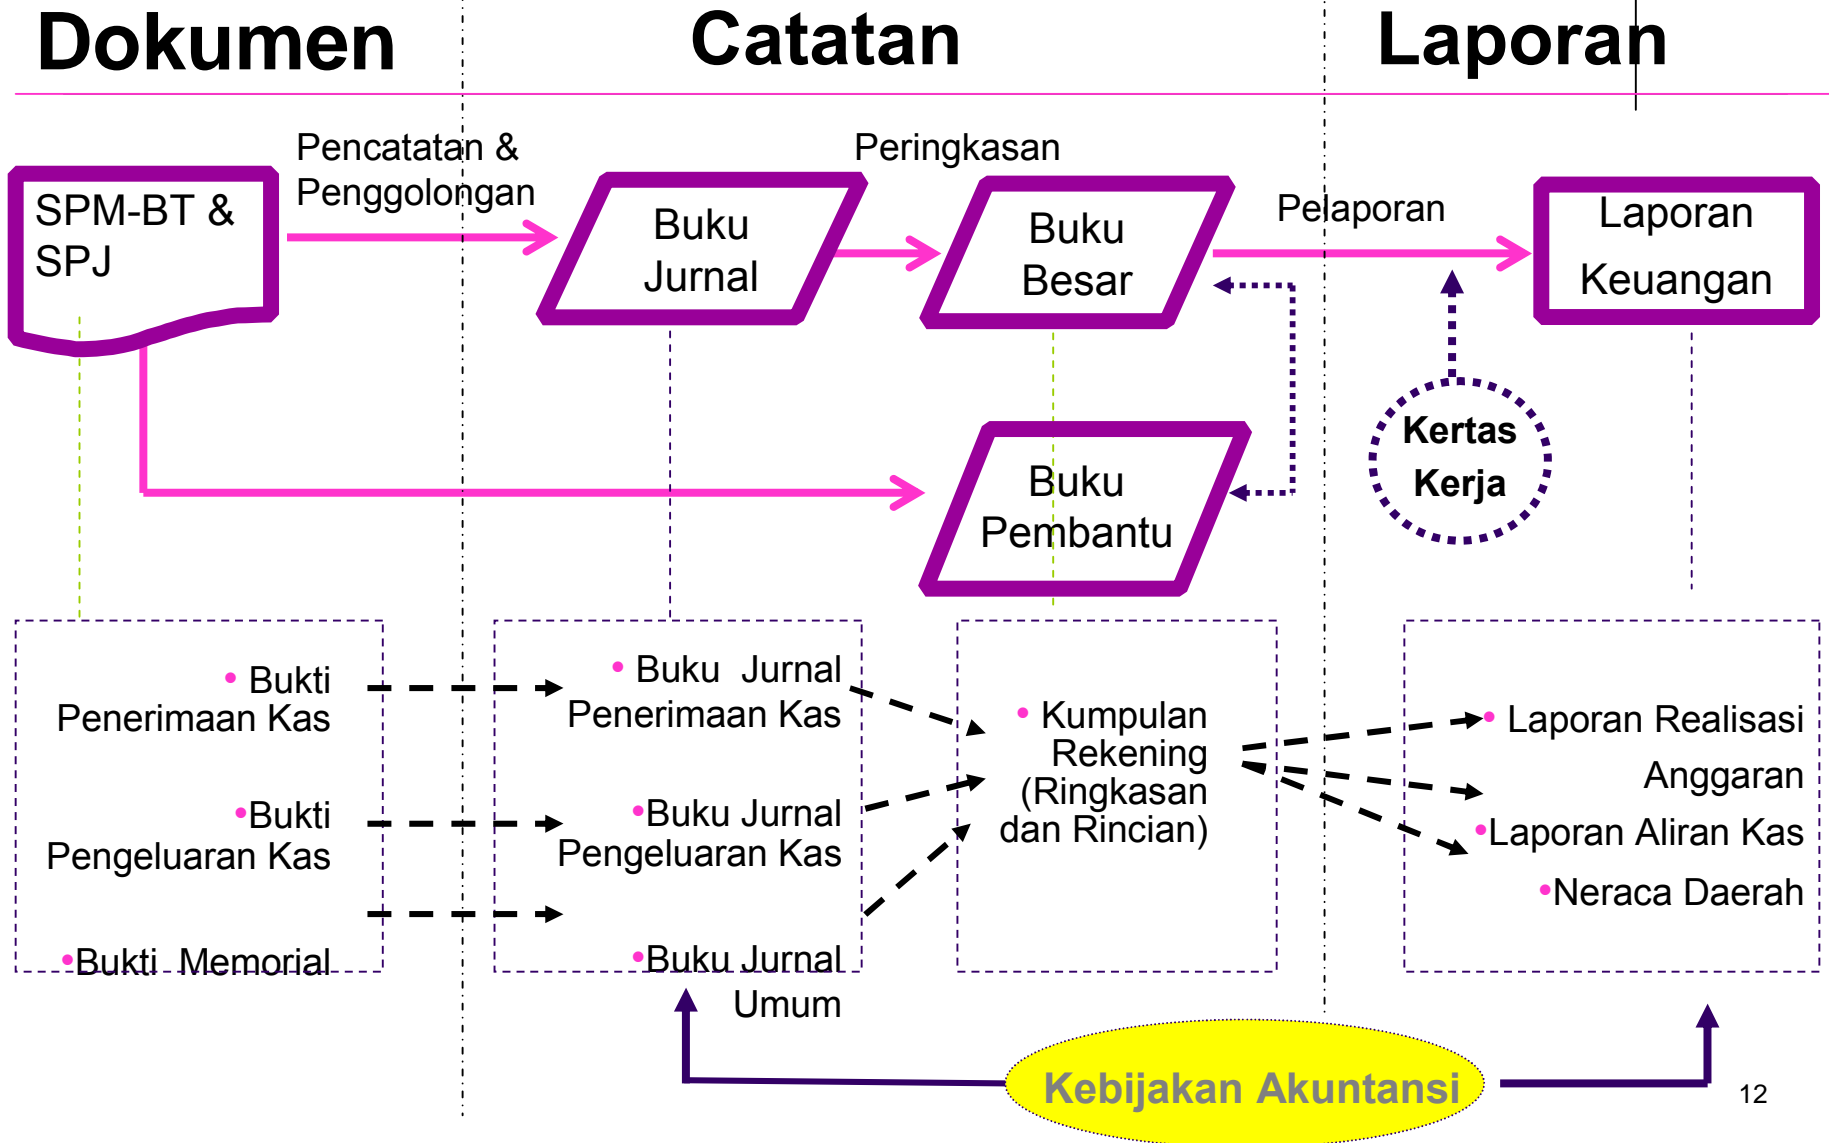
Dokumen

Catatan

Laporan

SPM-BT & SPJ

Pencatatan & Penggolongan

Buku Jurnal

Peringkasan

Buku Besar

Pelaporan

Laporan Keuangan

Buku Pembantu

Kertas Kerja

• Bukti Penerimaan Kas

•Bukti Pengeluaran Kas

•Bukti Memorial

• Buku Jurnal Penerimaan Kas

•Buku Jurnal Pengeluaran Kas

•Buku Jurnal Umum

• Kumpulan Rekening (Ringkasan dan Rincian)

• Laporan Realisasi Anggaran

•Laporan Aliran Kas

•Neraca Daerah

Kebijakan Akuntansi

12